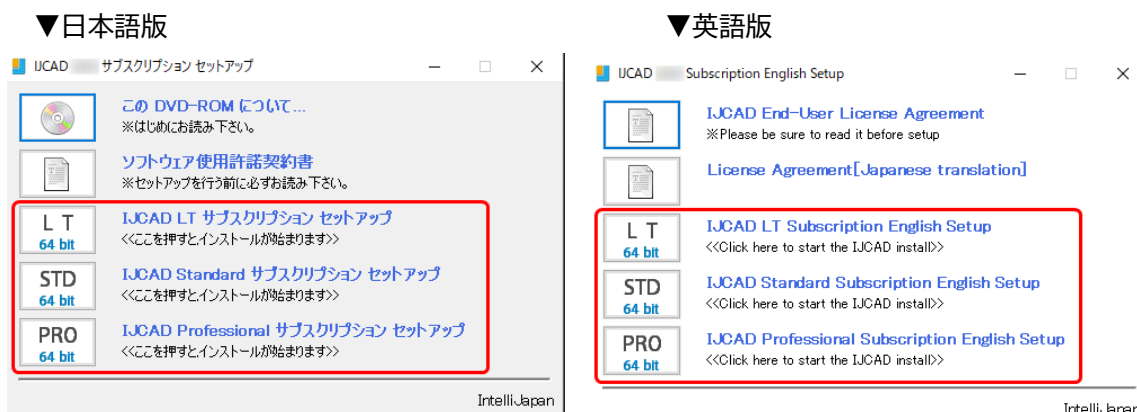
▼日本語版

IJCAD サブスクリプション セットアップ

この DVD-ROM について…
※はじめにお読み下さい。

ソフトウェア使用許諾契約書
※セットアップを行う前に必ずお読み下さい。

L T
64 bit
IJCAD LT サブスクリプション セットアップ
<<ここを押すとインストールが始まります>>

STD
64 bit
IJCAD Standard サブスクリプション セットアップ
<<ここを押すとインストールが始まります>>

PRO
64 bit
IJCAD Professional サブスクリプション セットアップ
<<ここを押すとインストールが始まります>>

IntelliJapan

▼英語版

IJCAD Subscription English Setup

IJCAD End-User License Agreement
※Please be sure to read it before setup

License Agreement[Japanese translation]

L T
64 bit
IJCAD LT Subscription English Setup
<<Click here to start the IJCAD install>>

STD
64 bit
IJCAD Standard Subscription English Setup
<<Click here to start the IJCAD install>>

PRO
64 bit
IJCAD Professional Subscription English Setup
<<Click here to start the IJCAD install>>

IntelliJapan